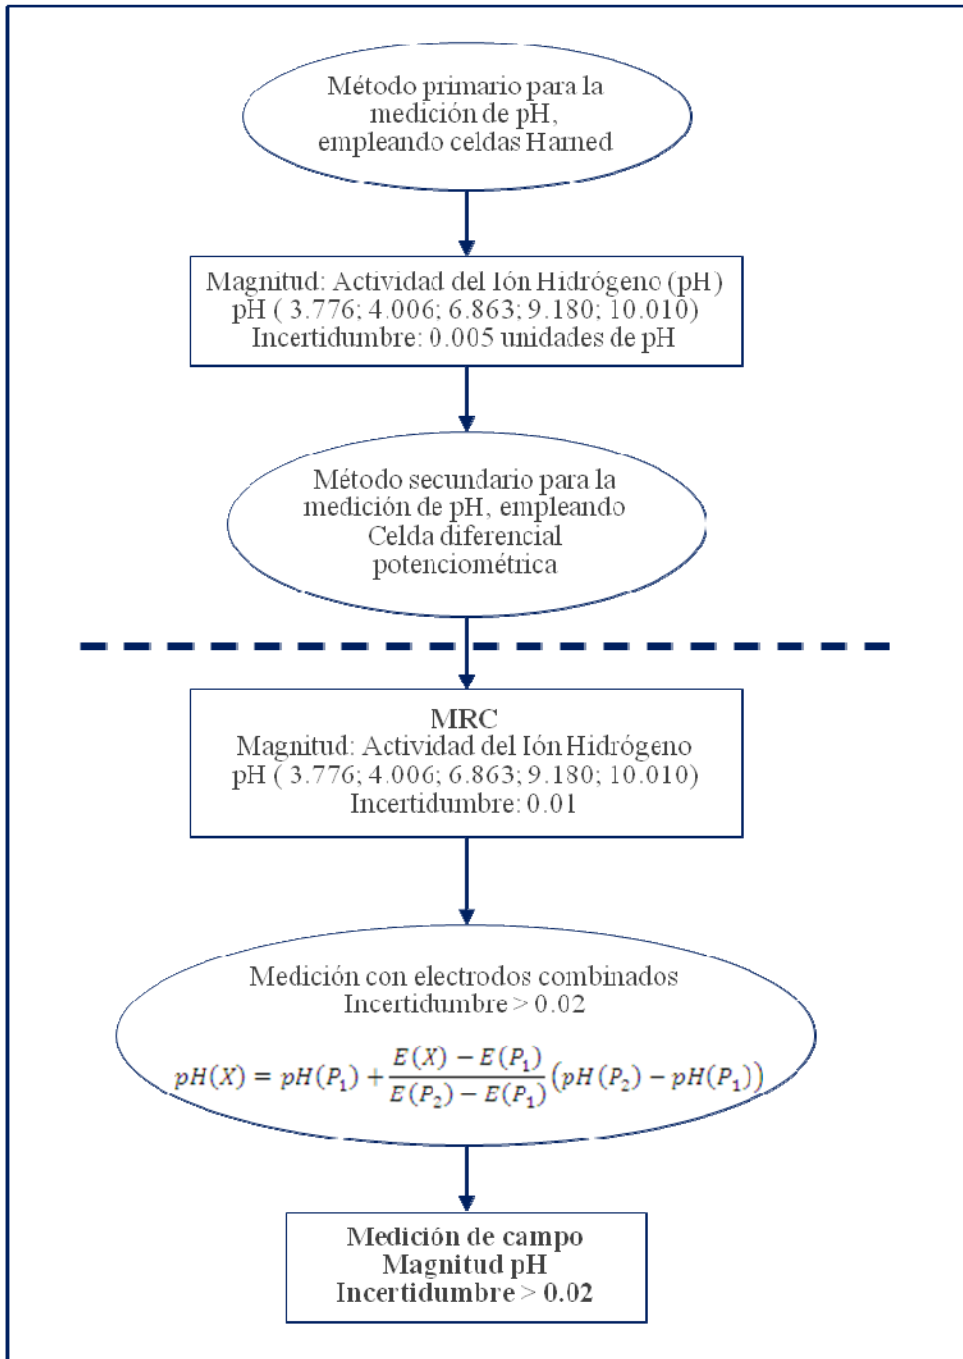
Método primario para la medición de pH, empleando celdas Harned

Magnitud: Actividad del Ión Hidrógeno (pH)
pH ( 3.776; 4.006; 6.863; 9.180; 10.010)
Incertidumbre: 0.005 unidades de pH

Método secundario para la medición de pH, empleando Celda diferencial potenciométrica

MRC
Magnitud: Actividad del Ión Hidrógeno
pH ( 3.776; 4.006; 6.863; 9.180; 10.010)
Incertidumbre: 0.01

Medición con electrodos combinados
Incertidumbre > 0.02

$pH(X) = pH(P_1) + \frac{E(X) - E(P_1)}{E(P_2) - E(P_1)}(pH(P_2) - pH(P_1))$

Medición de campo
Magnitud pH
Incertidumbre > 0.02